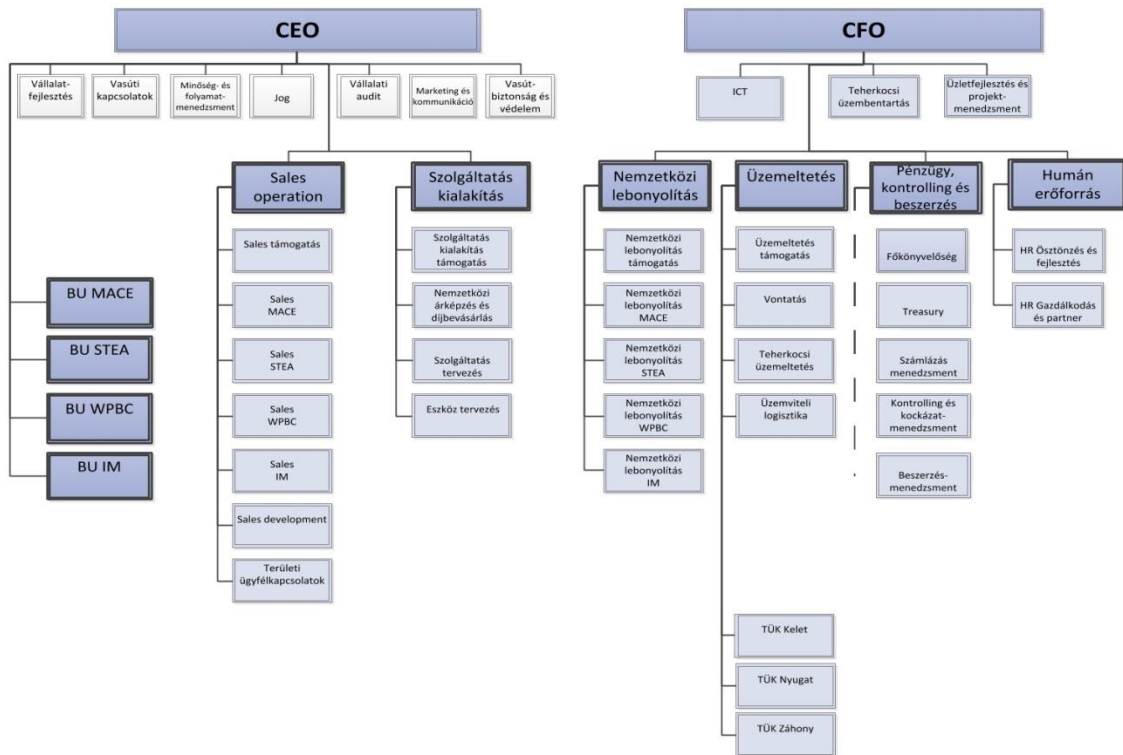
CEO

Vállalatfejlesztés

Vasúti kapcsolatok

Minőség- és folyamatmenedzsment

Jog

Vállalati audit

Marketing és kommunikáció

Vasútbiztonság és védelem

Sales operation

Sales támogatás

Sales MACE

Sales STEA

Sales WPBC

Sales IM

Sales development

Területi ügyfélkapcsolatok

Szolgáltatás kialakítás

Szolgáltatás kialakítás támogatás

Nemzetközi árképzés és díjbevásárlás

Szolgáltatás tervezés

Eszköz tervezés

BU MACE

BU STEA

BU WPBC

BU IM

CFO

ICT

Teherkocsi üzembentartás

Üzletfejlesztés és projektmenedzsment

Nemzetközi lebonyolítás

Nemzetközi lebonyolítás támogatás

Nemzetközi lebonyolítás MACE

Nemzetközi lebonyolítás STEA

Nemzetközi lebonyolítás WPBC

Nemzetközi lebonyolítás IM

Üzemeltetés

Üzemeltetés támogatás

Vontatás

Teherkocsi üzemeltetés

Üzemviteli logisztika

TÜK Kelet

TÜK Nyugat

TÜK Záhony

Pénzügy, kontrolling és beszerzés

Főkönyvelőség

Treasury

Számlázás menedzsment

Kontrolling és kockázatmenedzsment

Beszerzésmenedzsment

Humán erőforrás

HR Ösztönzés és fejlesztés

HR Gazdálkodás és partner